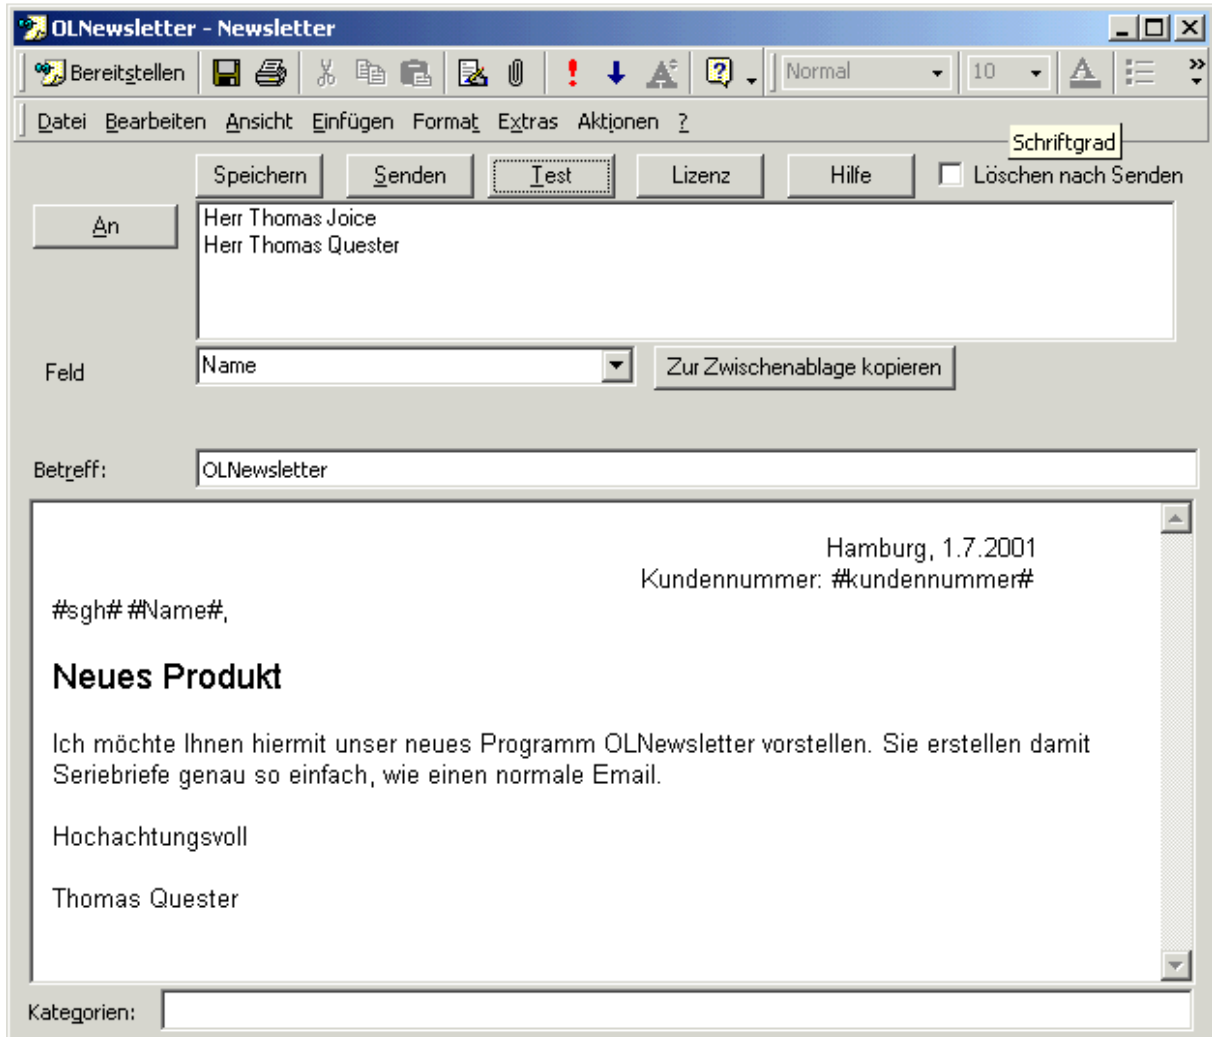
OLNewsletter - Newsletter

Bereitstellen

Normal

10

Datei Bearbeiten Ansicht Einfügen Format Extras Aktionen ?

Schriftgrad

Speichern Senden Test Lizenz Hilfe Löschen nach Senden

An

Herr Thomas Joice
Herr Thomas Quester

Feld

Name

Zur Zwischenablage kopieren

Betreff:

OLNewsletter

Hamburg, 1.7.2001
Kundennummer: #kundennummer#

#sgh# #Name#,

Neues Produkt

Ich möchte Ihnen hiermit unser neues Programm OLNewsletter vorstellen. Sie erstellen damit Seriebriefe genau so einfach, wie einen normale Email.

Hochachtungsvoll

Thomas Quester

Kategorien: